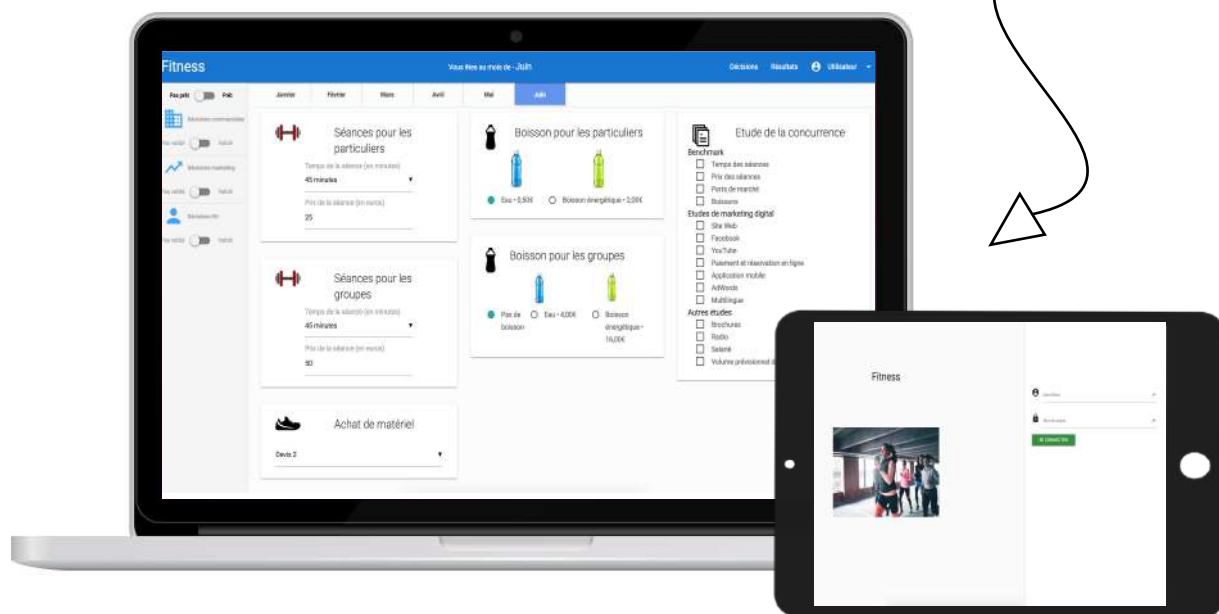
Fitness

Vous êtes au mois de - Juin

Décisions Résultats Utilisateur

Pas prêt Prêt

Décisions commerciales

Pas validé Validé

Décisions marketing

Pas validé Validé

Décisions RH

Pas validé Validé

Janvier Février Mars Avril Mai Juin

Séances pour les particuliers

Temps de la séance (en minutes)

45 minutes

Prix de la séance (en euros)

25

Séances pour les groupes

Temps de la séance (en minutes)

45 minutes

Prix de la séance (en euros)

50

Achat de matériel

Devis 2

Boisson pour les particuliers

Eau - 0,50€

Boisson énergétique - 2,00€

Boisson pour les groupes

Pas de boisson

Eau - 4,00€

Boisson énergétique - 16,00€

Etude de la concurrence

Benchmark

Temps des séances

Prix des séances

Parts de marché

Boissons

Etudes de marketing digital

Site Web

Facebook

YouTube

Paiement et réservation en ligne

Application mobile

AdWords

Multilingue

Autres études

Brochures

Radio

Salarié

Volume prévisionnel d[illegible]

Fitness

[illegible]

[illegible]

SE CONNECTER